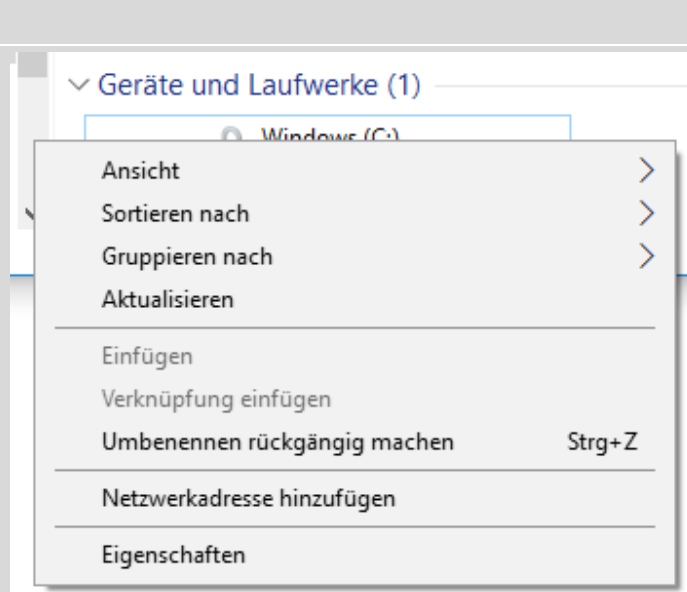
Geräte und Laufwerke (1)

Windows (C:)

Ansicht
Sortieren nach
Gruppieren nach
Aktualisieren

Einfügen
Verknüpfung einfügen
Umbenennen rückgängig machen Strg+Z

Netzwerkadresse hinzufügen

Eigenschaften